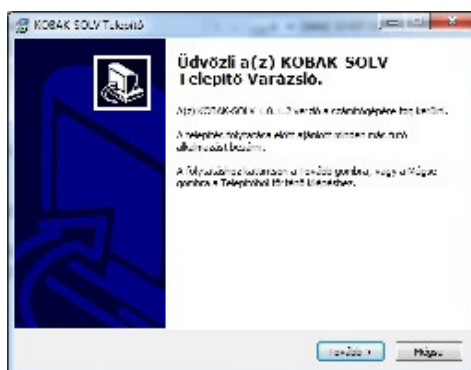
KOBAK SOLV Telepítő

Üdvözli a(z) KOBAK SOLV Telepítő Varázsló.

A(z) KOBAK SOLV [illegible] verzió a számítógépére fog kerülni.

A telepítés folytatása előtt ajánlott minden más futó alkalmazást bezárni.

A folytatáshoz kattintson a Tovább gombra, vagy a Mégse gombra a Telepítőből történő kilépéshez.

Tovább >
Mégse